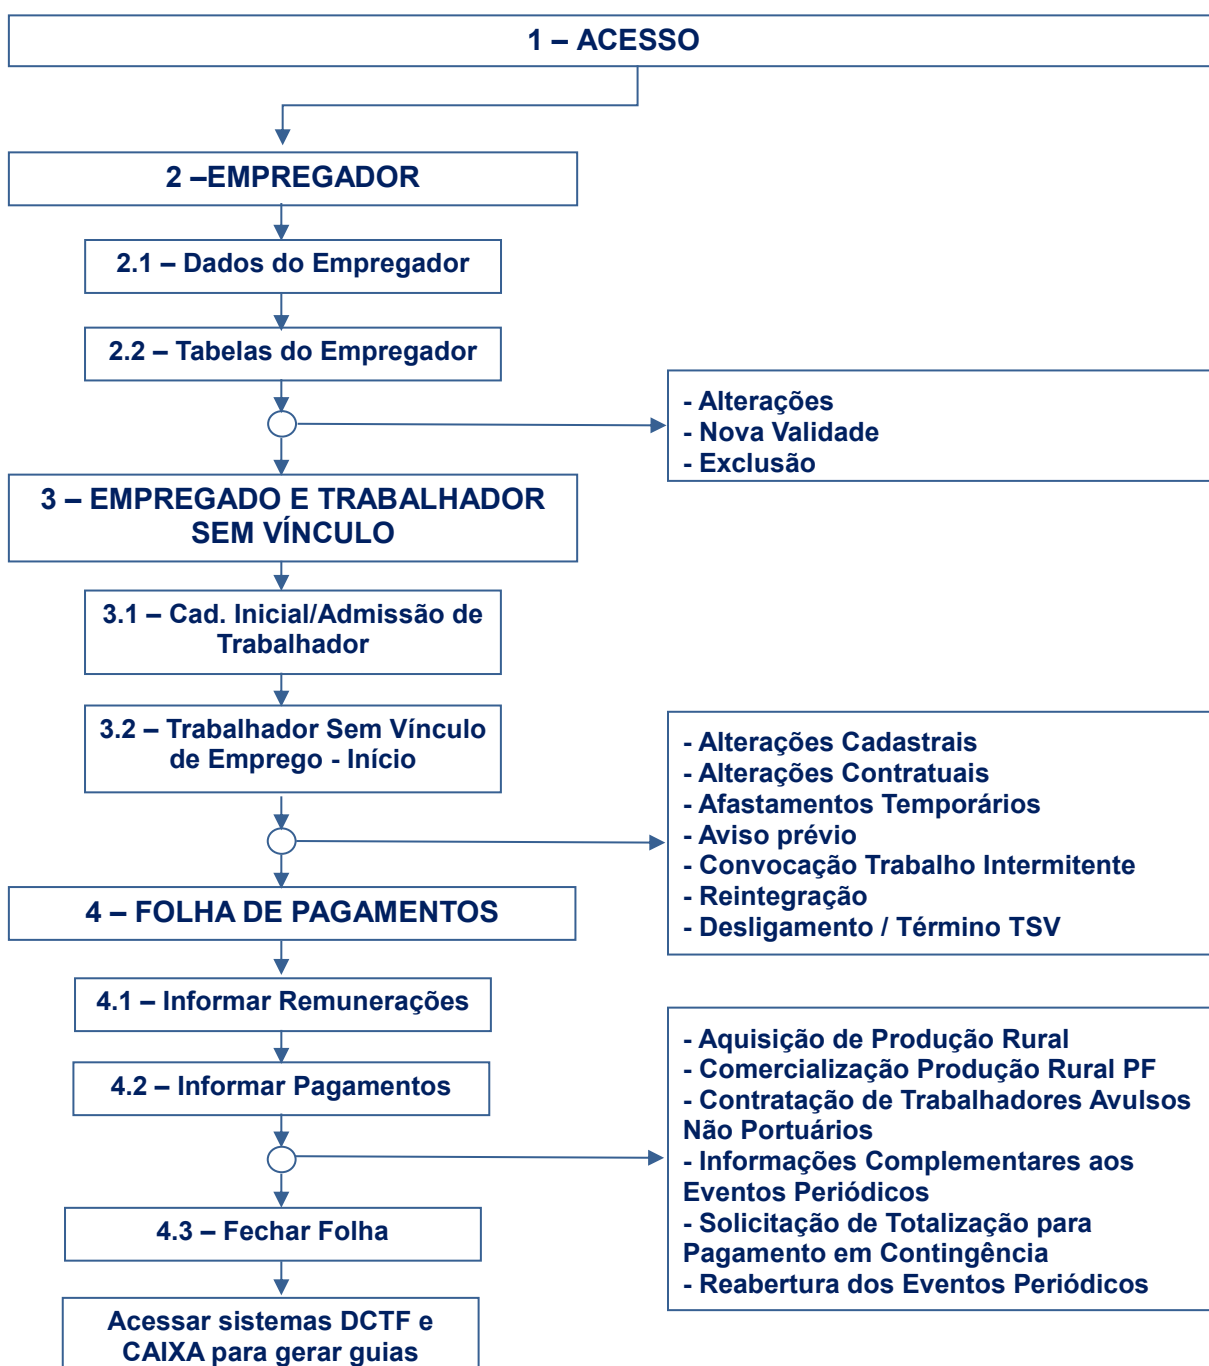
1 – ACESSO

2 –EMPREGADOR

2.1 – Dados do Empregador

2.2 – Tabelas do Empregador

- Alterações
- Nova Validade
- Exclusão

3 – EMPREGADO E TRABALHADOR SEM VÍNCULO

3.1 – Cad. Inicial/Admissão de Trabalhador

3.2 – Trabalhador Sem Vínculo de Emprego - Início

- Alterações Cadastrais
- Alterações Contratuais
- Afastamentos Temporários
- Aviso prévio
- Convocação Trabalho Intermitente
- Reintegração
- Desligamento / Término TSV

4 – FOLHA DE PAGAMENTOS

4.1 – Informar Remunerações

4.2 – Informar Pagamentos

- Aquisição de Produção Rural
- Comercialização Produção Rural PF
- Contratação de Trabalhadores Avulsos Não Portuários
- Informações Complementares aos Eventos Periódicos
- Solicitação de Totalização para Pagamento em Contingência
- Reabertura dos Eventos Periódicos

4.3 – Fechar Folha

Acessar sistemas DCTF e CAIXA para gerar guias